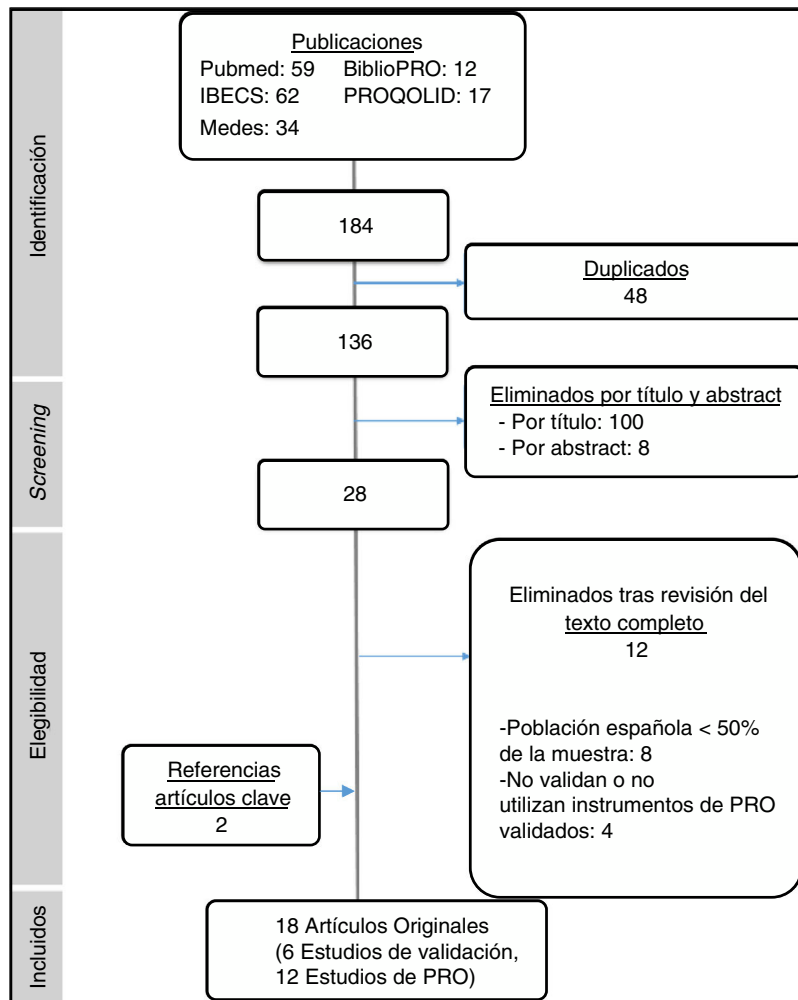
Identificación

Publicaciones
Pubmed: 59 BiblioPRO: 12
IBECS: 62 PROQOLID: 17
Medes: 34

184

Duplicados
48

136

Screening

Eliminados por título y abstract
- Por título: 100
- Por abstract: 8

28

Elegibilidad

Eliminados tras revisión del texto completo
12

-Población española < 50% de la muestra: 8
-No validan o no utilizan instrumentos de PRO validados: 4

Referencias artículos clave
2

Incluidos

18 Artículos Originales
(6 Estudios de validación,
12 Estudios de PRO)